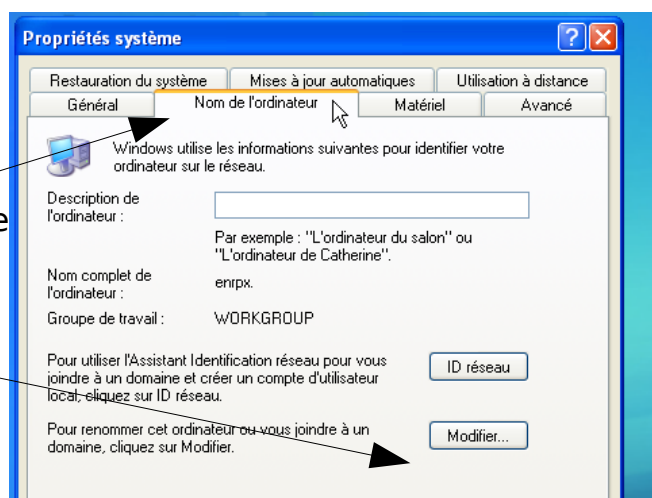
Propriétés système

Restauration du système | Mises à jour automatiques | Utilisation à distance
Général | Nom de l'ordinateur | Matériel | Avancé

Windows utilise les informations suivantes pour identifier votre ordinateur sur le réseau.

Description de l'ordinateur :

Par exemple : "L'ordinateur du salon" ou "L'ordinateur de Catherine".

Nom complet de l'ordinateur : enrpx.

Groupe de travail : WORKGROUP

Pour utiliser l'Assistant Identification réseau pour vous joindre à un domaine et créer un compte d'utilisateur local, cliquez sur ID réseau.

ID réseau

Pour renommer cet ordinateur ou vous joindre à un domaine, cliquez sur Modifier.

Modifier...

e